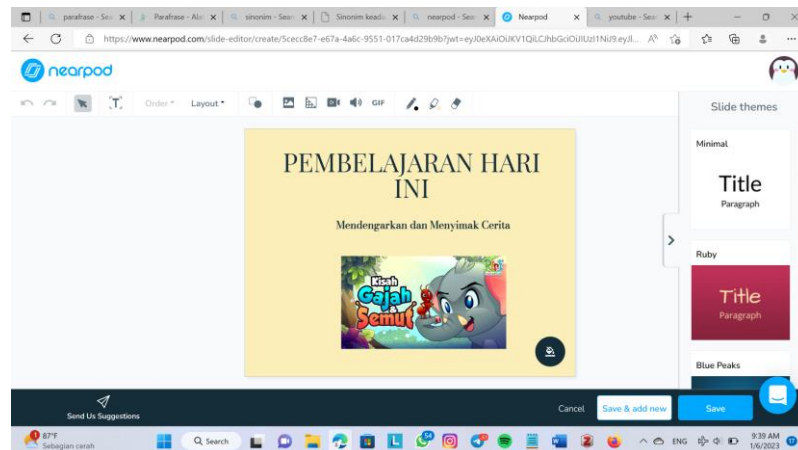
parafrase - Sea | Parafrase - Ala | sinonim - Sea | Sinonim keada | nearpod - Sea | Nearpod | youtube - Sea

https://www.nearpod.com/slide-editor/create/5cecc8e7-e67a-4a6c-9551-017ca4d29b9b?jwt=eyJ0eXAiOiJKV1QiLCJhbGciOiJIUzI1NiJ9.eyJl...

nearpod

Order Layout GIF

Slide themes

PEMBELAJARAN HARI INI

Mendengarkan dan Menyimak Cerita

Kisah Gajah & Semut

Minimal

Title

Paragraph

Ruby

Title

Paragraph

Blue Peaks

Send Us Suggestions

Cancel Save & add new Save

87°F Sebagian cerah

Search

ENG 9:39 AM 1/6/2023